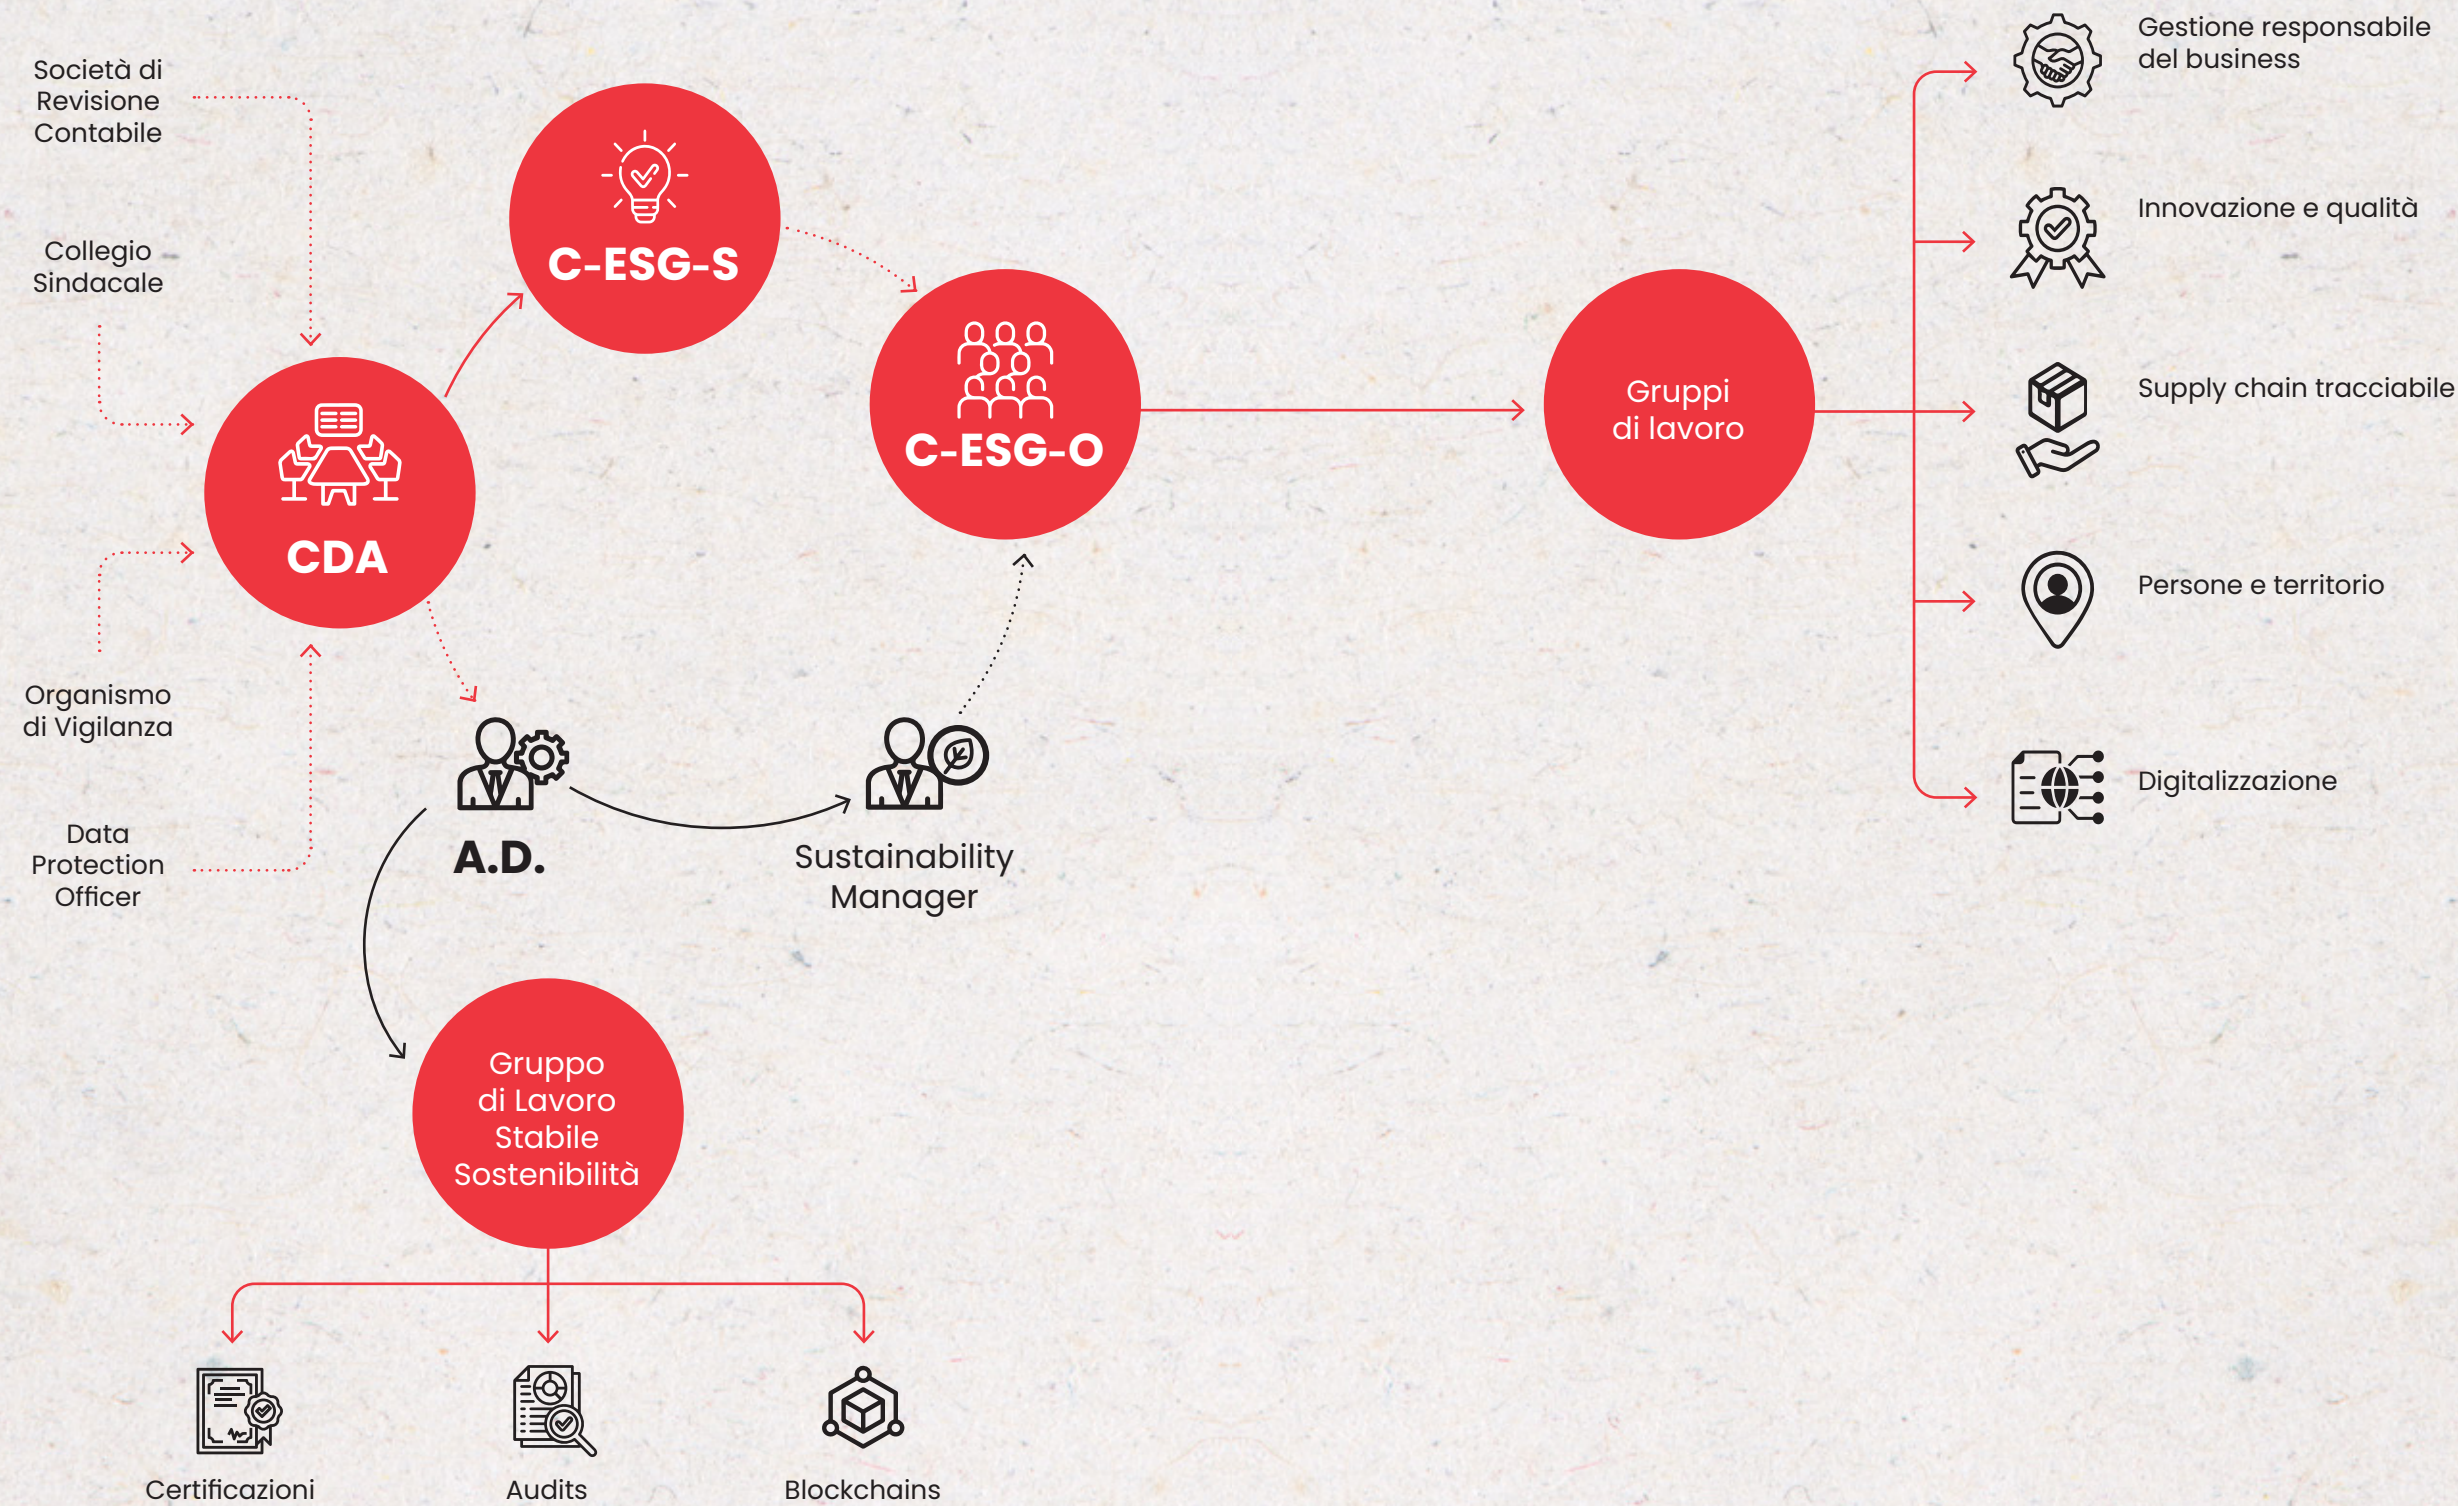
Società di Revisione Contabile

Collegio Sindacale

Organismo di Vigilanza

Data Protection Officer

C-ESG-S

CDA

C-ESG-O

Gruppi di lavoro

A.D.

Sustainability Manager

Gruppo di Lavoro Stabile Sostenibilità

Gestione responsabile del business

Innovazione e qualità

Supply chain tracciabile

Persone e territorio

Digitalizzazione

Certificazioni

Audits

Blockchains